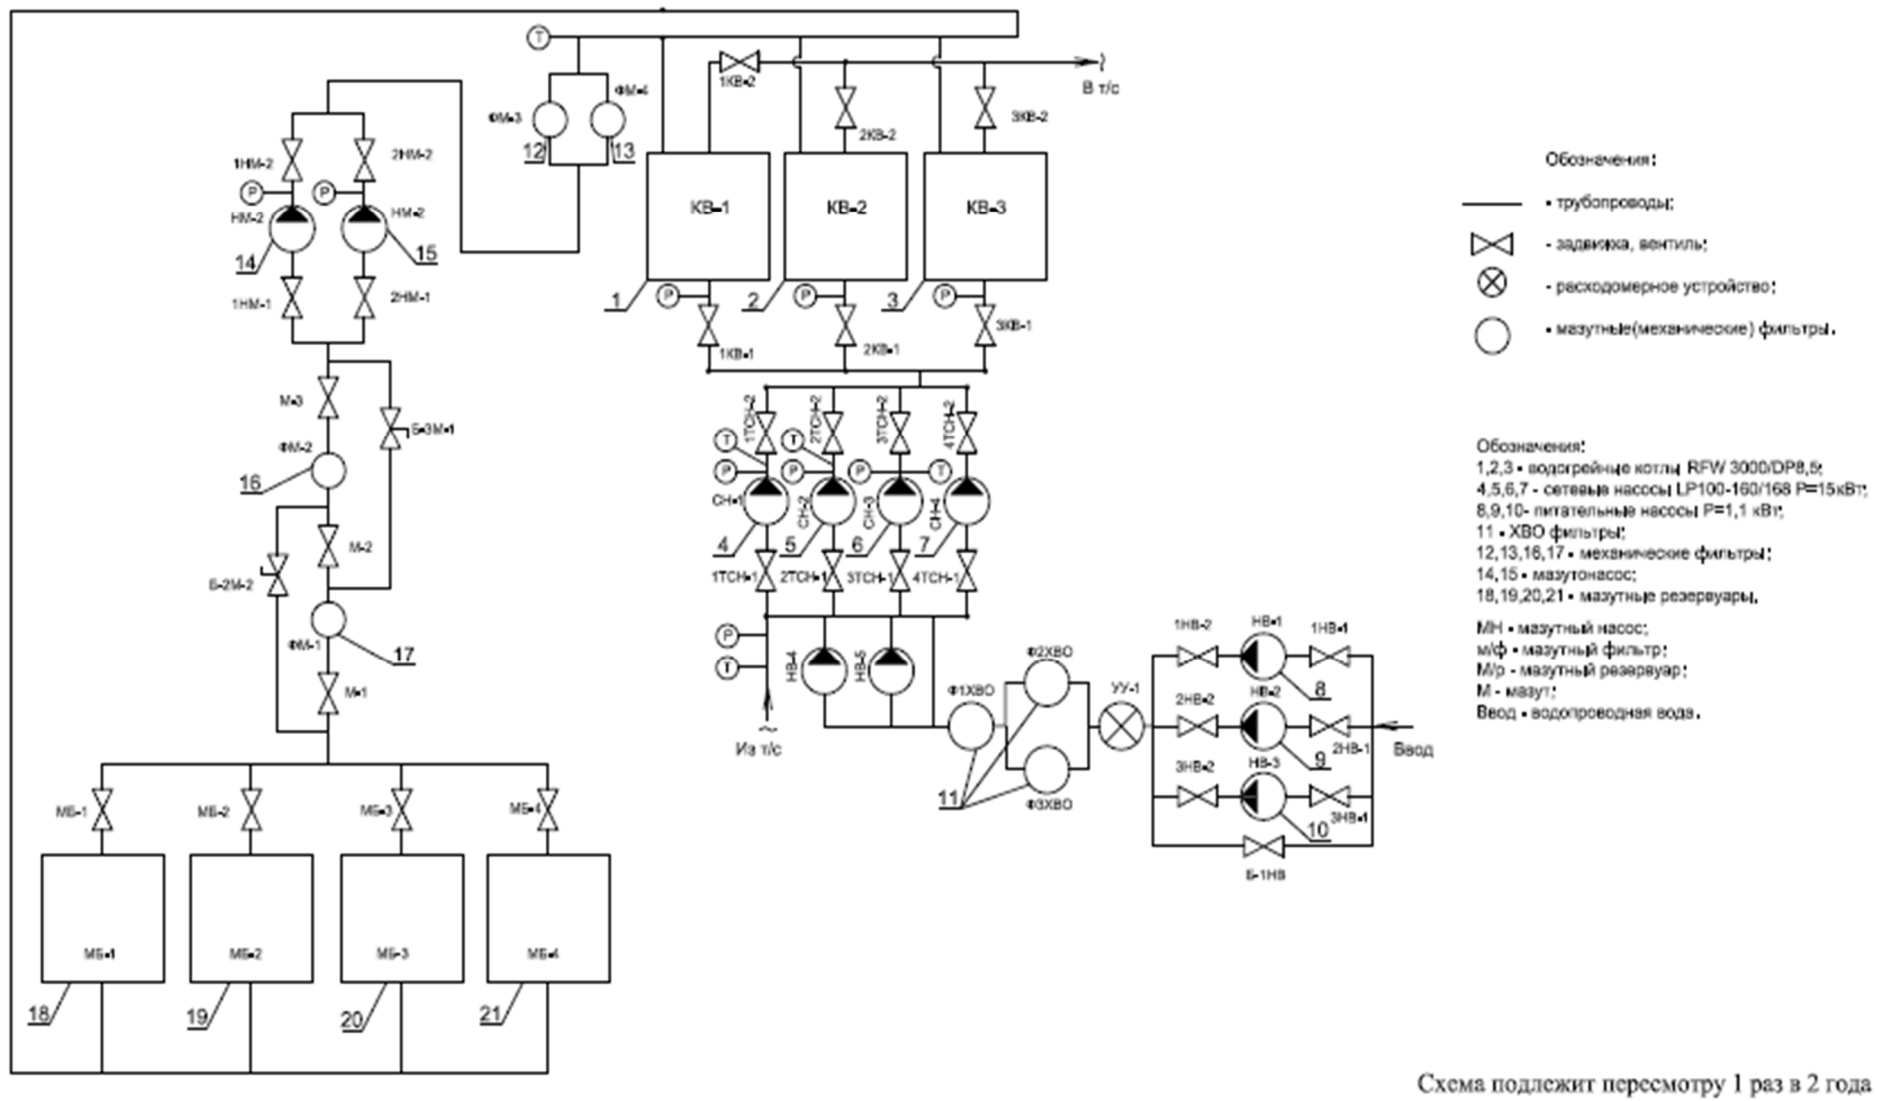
T
ФМ-3
ФМ-4
12
13
1КВ-2
В т/с
2КВ-2
3КВ-2
1НМ-2
2НМ-2
P
P
НМ-2
НМ-2
14
15
1НМ-1
2НМ-1
КВ-1
КВ-2
КВ-3
1
P
2
P
3
P
1КВ-1
2КВ-1
3КВ-1
М-3
Б-3М-1
ФМ-2
16
М-2
Б-2М-2
ФМ-1
17
М-1
1ТСН-2
2ТСН-2
3ТСН-2
4ТСН-2
T
T
P
P
P
T
СН-1
СН-2
СН-3
СН-4
4
5
6
7
1ТСН-1
2ТСН-1
3ТСН-1
4ТСН-1
P
T
НВ-4
НВ-5
Из т/с
Ф1ХВО
Ф2ХВО
Ф3ХВО
11
УУ-1
1НВ-2
НВ-1
1НВ-1
8
2НВ-2
НВ-2
2НВ-1
9
Ввод
3НВ-2
НВ-3
3НВ-1
10
Б-1НВ
МБ-1
МБ-2
МБ-3
МБ-4
МБ-1
МБ-2
МБ-3
МБ-4
18
19
20
21

Обозначения:
- трубопроводы;
- задвижка, вентиль;
- расходомерное устройство;
- мазутные(механические) фильтры.

Обозначения:
1,2,3 - водогрейные котлы RFW 3000/DP8,5;
4,5,6,7 - сетевые насосы LP100-160/168 P=15кВт;
8,9,10- питательные насосы P=1,1 кВт;
11 - ХВО фильтры;
12,13,16,17 - механические фильтры;
14,15 - мазутонасос;
18,19,20,21 - мазутные резервуары.

МН - мазутный насос;
м/ф - мазутный фильтр;
М/р - мазутный резервуар;
М - мазут;
Ввод - водопроводная вода.

Схема подлежит пересмотру 1 раз в 2 года